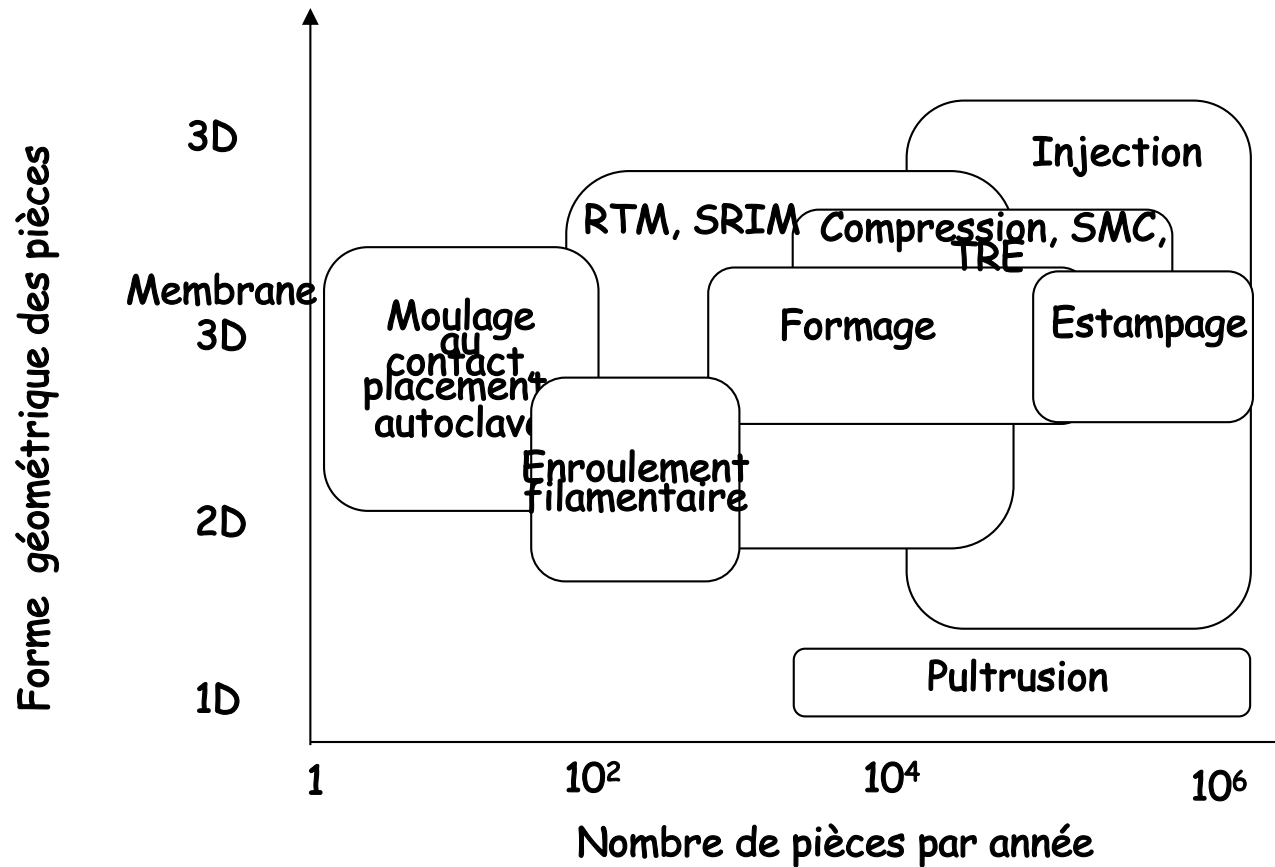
Forme géométrique des pièces

3D

Membrane
3D

2D

1D

Injection

RTM, SRIM

Compression, SMC, TRE

Moulage au contact, placement, autoclave

Formage

Estampage

Enroulement filamentaire

Pultrusion

1

$10^2$

$10^4$

$10^6$

Nombre de pièces par année